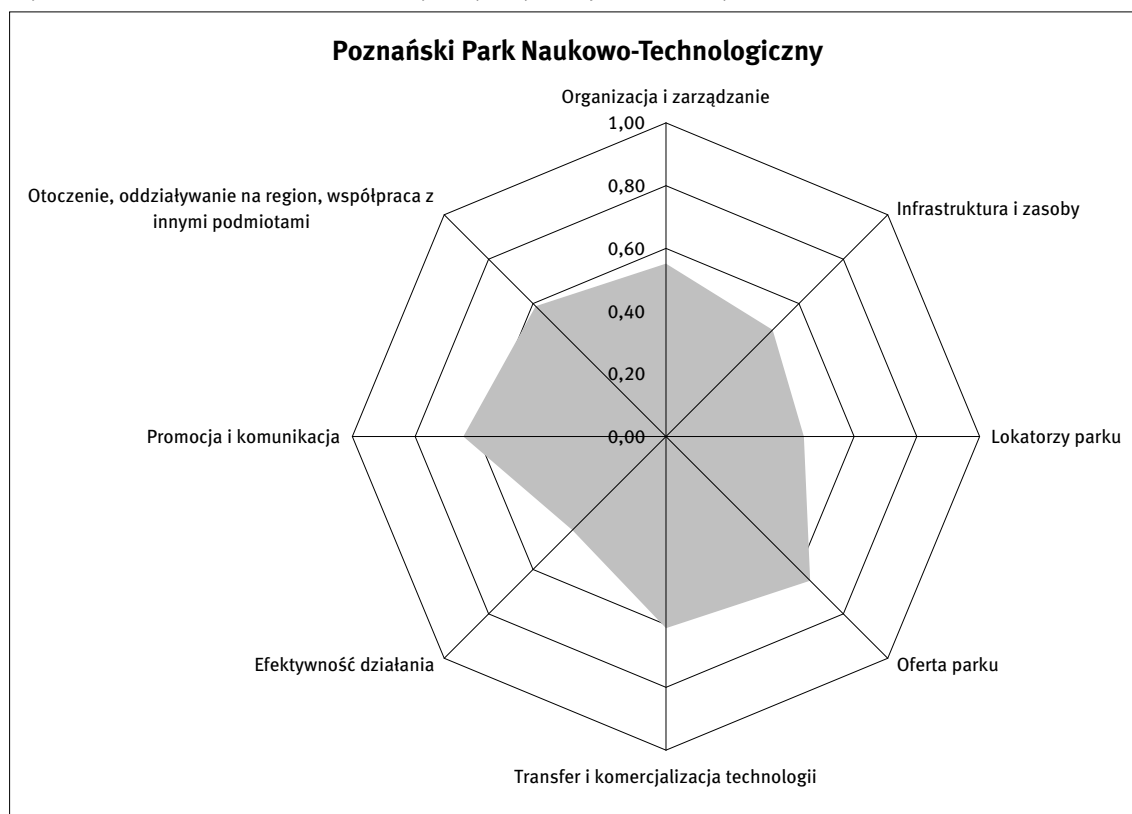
Poznański Park Naukowo-Technologiczny

Organizacja i zarządzanie

1,00
0,80
0,60
0,40
0,20
0,00

Infrastruktura i zasoby

Lokatorzy parku

Oferta parku

Transfer i komercjalizacja technologii

Efektywność działania

Promocja i komunikacja

Otoczenie, oddziaływanie na region, współpraca z innymi podmiotami